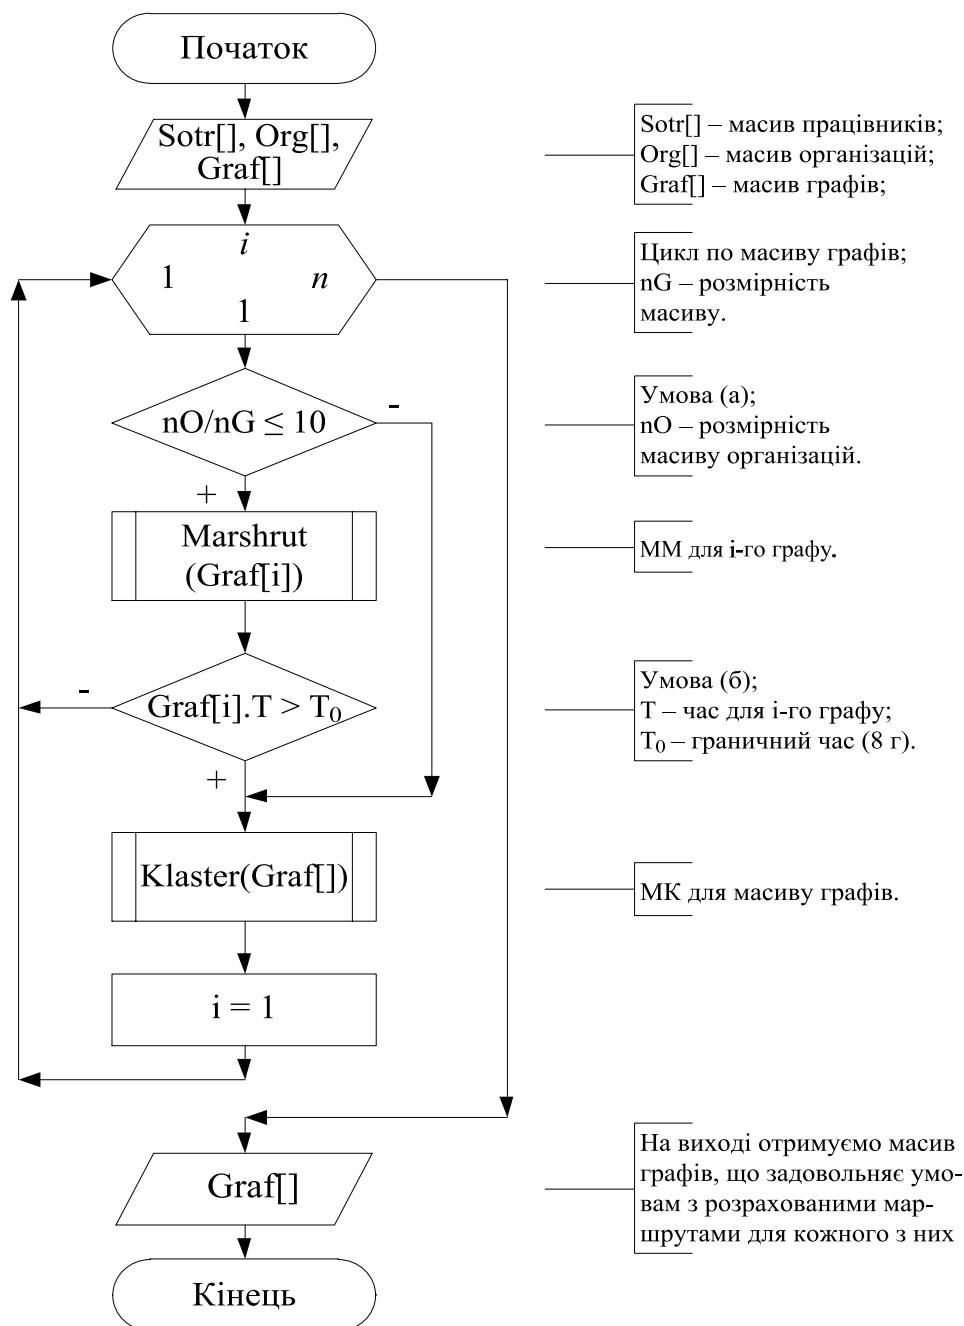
Початок

Sotr[], Org[], Graf[]

Sotr[] – масив працівників;
Org[] – масив організацій;
Graf[] – масив графів;

i
1 n
1

Цикл по масиву графів;
nG – розмірність масиву.

$nO/nG \leq 10$

-

Умова (а);
nO – розмірність масиву організацій.

+

Marshrut (Graf[i])

ММ для і-го графу.

-

$Graf[i].T > T_0$

Умова (б);
T – час для і-го графу;
$T_0$ – граничний час (8 г).

+

Klaster(Graf[])

МК для масиву графів.

i = 1

Graf[]

На виході отримуємо масив графів, що задовольняє умовам з розрахованими маршрутами для кожного з них

Кінець